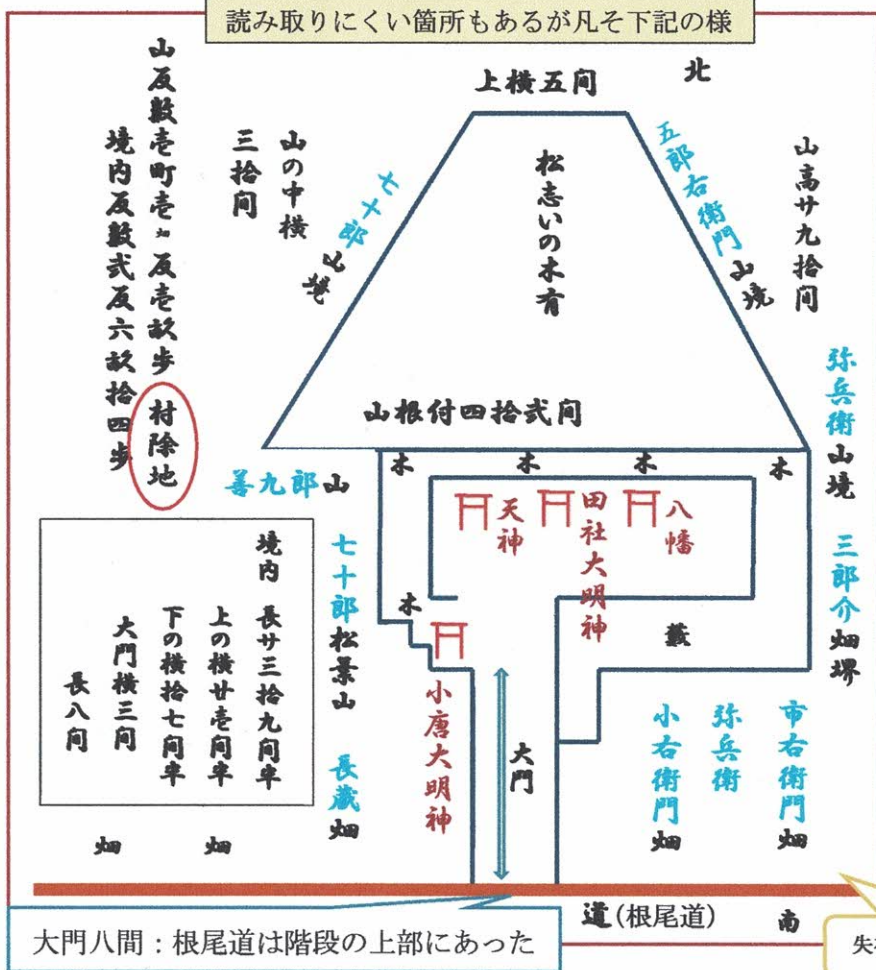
読み取りにくい箇所もあるが凡そ下記の様

上横五間

北

山反畝壱町壱〆反壱畝歩

境内反畝弐反六畝拾四歩

村除地

三拾間

山の中横

七十郎山境

松志いの木有

五郎右衛門山境

山高サ九拾間

山根付四拾弐間

弥兵衛山境

木　木　木　木

善九郎山

天神

田社大明神

八幡

木

境内　長サ三拾九間半

上の横廿壱間半

下の横拾七間半

大門横三間

長八間

七十郎松景山

小唐大明神

大門

蔵

三郎介畑堺

小右衛門畑

弥兵衛

市右衛門畑

長蔵畑

畑　畑

道(根尾道)

南

大門八間：根尾道は階段の上部にあった

失